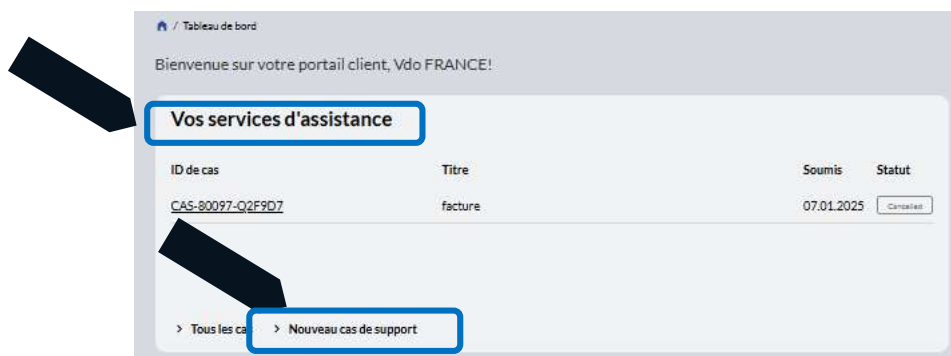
/ Tableau de bord

Bienvenue sur votre portail client, Vdo FRANCE!

Vos services d'assistance

| ID de cas | Titre | Soumis | Statut |
|---|---|---|---|
| CAS-80097-Q2F9D7 | facture | 07.01.2025 | Cancelled |

> Tous les ca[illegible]

> Nouveau cas de support